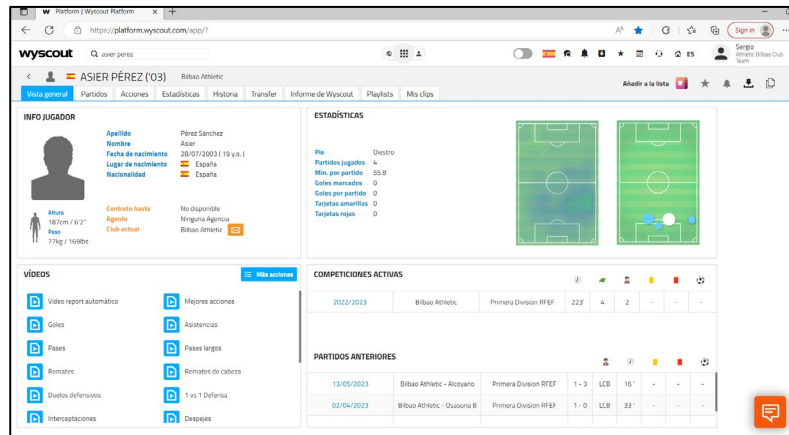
W Platform | Wyscout Platform ✕ +

https://platform.wyscout.com/app/?

Sign in

wyscout asier perez

ES

Sergio
Athletic Bilbao Club
Team

ASIER PÉREZ ('03) Bilbao Athletic

Vista general Partidos Acciones Estadísticas Historia Transfer Informe de Wyscout Playlists Mis clips

Añadir a la lista

INFO JUGADOR

Apellido Pérez Sánchez
Nombre Asier
Fecha de nacimiento 28/07/2003 ( 19 y.o. )
Lugar de nacimiento España
Nacionalidad España

Altura 187cm / 6'2"
Peso 77kg / 169lbs

Contrato hasta No disponible
Agente Ninguna Agencia
Club actual Bilbao Athletic

ESTADÍSTICAS

Pie Diestro
Partidos jugados 4
Min. por partido 55.8
Goles marcados 0
Goles por partido 0
Tarjetas amarillas 0
Tarjetas rojas 0

VÍDEOS

Más acciones

Video report automático
Mejores acciones
Goles
Asistencias
Pases
Pases largos
Remates
Remates de cabeza
Duelos defensivos
1 vs 1 Defensa
Interceptaciones
Despejes

COMPETICIONES ACTIVAS

| 2022/2023 | Bilbao Athletic | Primera Division RFEF | 223' | 4 | 2 | - | - | - |

PARTIDOS ANTERIORES

| 13/05/2023 | Bilbao Athletic - Alcoyano | Primera Division RFEF | 1 - 3 | LCB | 16' | - | - | - |
| 02/04/2023 | Bilbao Athletic - Osasuna B | Primera Division RFEF | 1 - 0 | LCB | 33' | - | - | - |